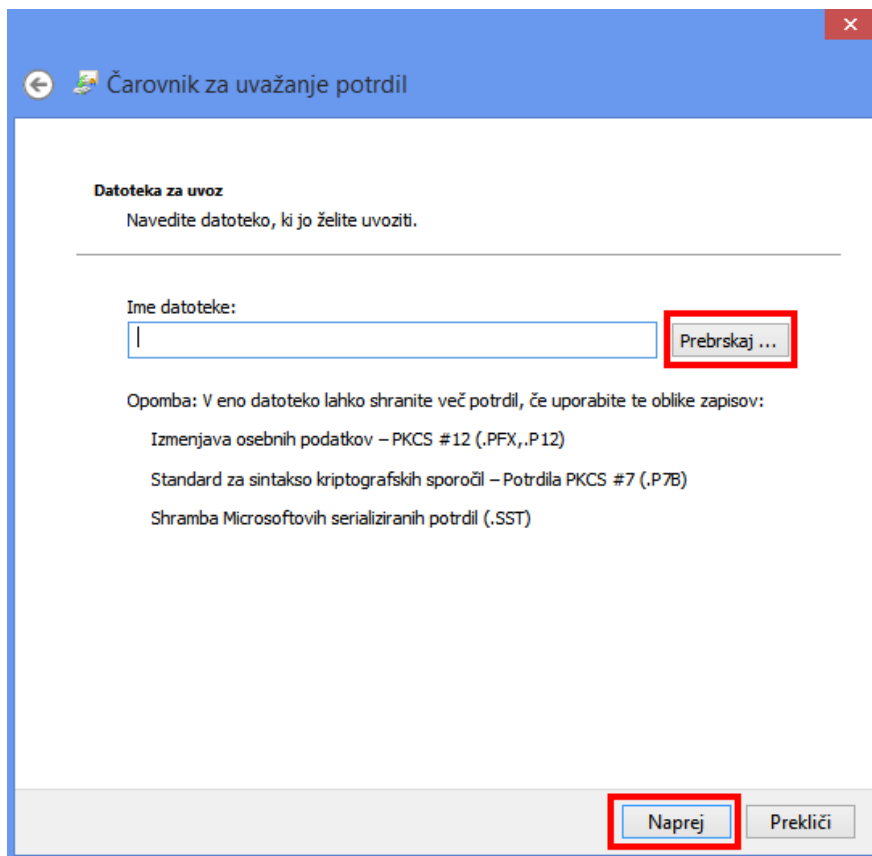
Čarovnik za uvažanje potrdil

Datoteka za uvoz

Navedite datoteko, ki jo želite uvoziti.

Ime datoteke:

Prebrskaj ...

Opomba: V eno datoteko lahko shranite več potrdil, če uporabite te oblike zapisov:

Izmenjava osebnih podatkov – PKCS #12 (.PFX,.P12)

Standard za sintakso kriptografskih sporočil – Potrdila PKCS #7 (.P7B)

Shramba Microsoftovih serializiranih potrdil (.SST)

Naprej

Prekliči